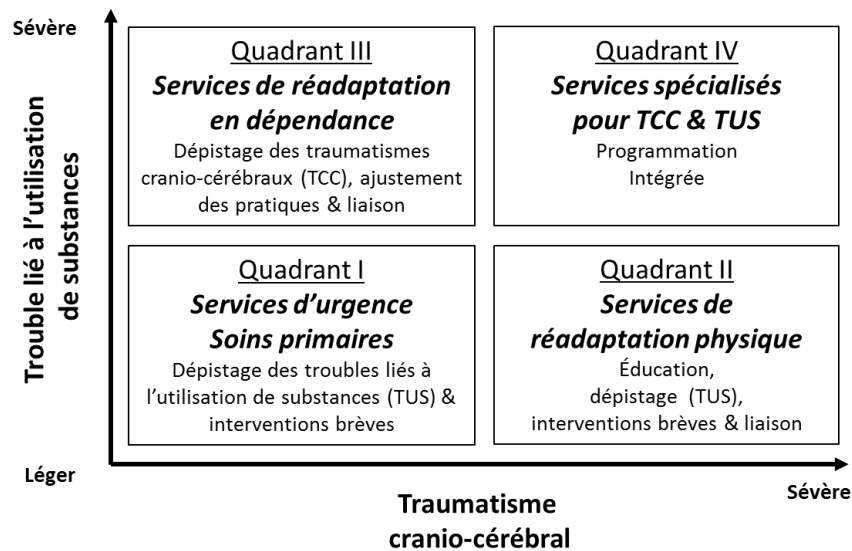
Sévère

Trouble lié à l'utilisation de substances

Quadrant III
***Services de réadaptation en dépendance***
Dépistage des traumatismes cranio-cérébraux (TCC), ajustement des pratiques & liaison

Quadrant IV
***Services spécialisés pour TCC & TUS***
Programmation Intégrée

Quadrant I
***Services d'urgence Soins primaires***
Dépistage des troubles liés à l'utilisation de substances (TUS) & interventions brèves

Quadrant II
***Services de réadaptation physique***
Éducation, dépistage (TUS), interventions brèves & liaison

Léger

Sévère

Traumatisme cranio-cérébral